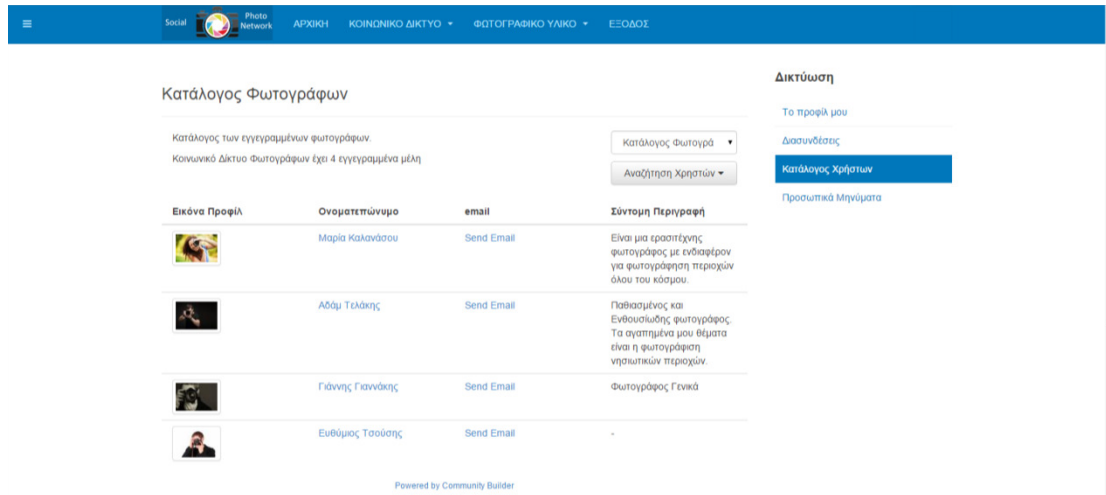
≡ Social Photo Network ΑΡΧΙΚΗ ΚΟΙΝΩΝΙΚΟ ΔΙΚΤΥΟ ▾ ΦΩΤΟΓΡΑΦΙΚΟ ΥΛΙΚΟ ▾ ΕΞΟΔΟΣ

Κατάλογος Φωτογράφων

Κατάλογος των εγγεγραμμένων φωτογράφων.

Κοινωνικό Δίκτυο Φωτογράφων έχει 4 εγγεγραμμένα μέλη

Κατάλογος Φωτογρά ▾

Αναζήτηση Χρηστών ▾

| Εικόνα Προφίλ | Ονοματεπώνυμο | email | Σύντομη Περιγραφή |
|---|---|---|---|
| | Μαρία Καλανάσου | Send Email | Είναι μια ερασιτέχνης φωτογράφος με ενδιαφέρον για φωτογράφηση περιοχών όλου του κόσμου. |
| | Αδάμ Τελάκης | Send Email | Παθιασμένος και Ενθουσιώδης φωτογράφος. Τα αγαπημένα μου θέματα είναι η φωτογράφιση νησιωτικών περιοχών. |
| | Γιάννης Γιαννάκης | Send Email | Φωτογράφος Γενικά |
| | Ευθύμιος Τσούσης | Send Email | - |

Powered by Community Builder

Δικτύωση

Το προφίλ μου

Διασυνδέσεις

Κατάλογος Χρηστών

Προσωπικά Μηνύματα